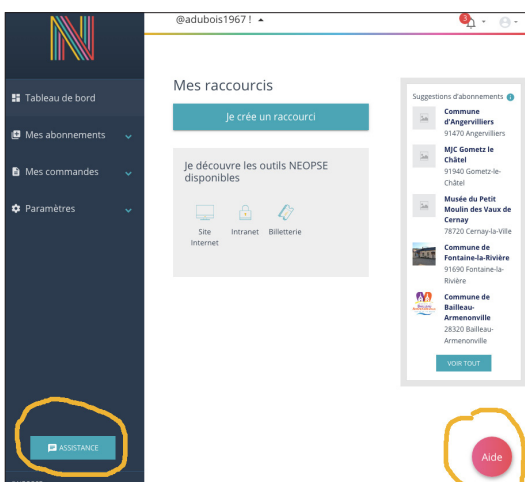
@adubois1967 !

3

Tableau de bord

Mes abonnements

Mes commandes

Paramètres

ASSISTANCE

Mes raccourcis

Je crée un raccourci

Je découvre les outils NEOPSE disponibles

Site Internet

Intranet

Billetterie

Suggestions d'abonnements

Commune d'Angervilliers
91470 Angervilliers

MJC Gometz le Châtel
91940 Gometz-le-Châtel

Musée du Petit Moulin des Vaux de Cernay
78720 Cernay-la-Ville

Commune de Fontaine-la-Rivière
91690 Fontaine-la-Rivière

Commune de Bailleau-Armenonville
28320 Bailleau-Armenonville

VOIR TOUT

Aide